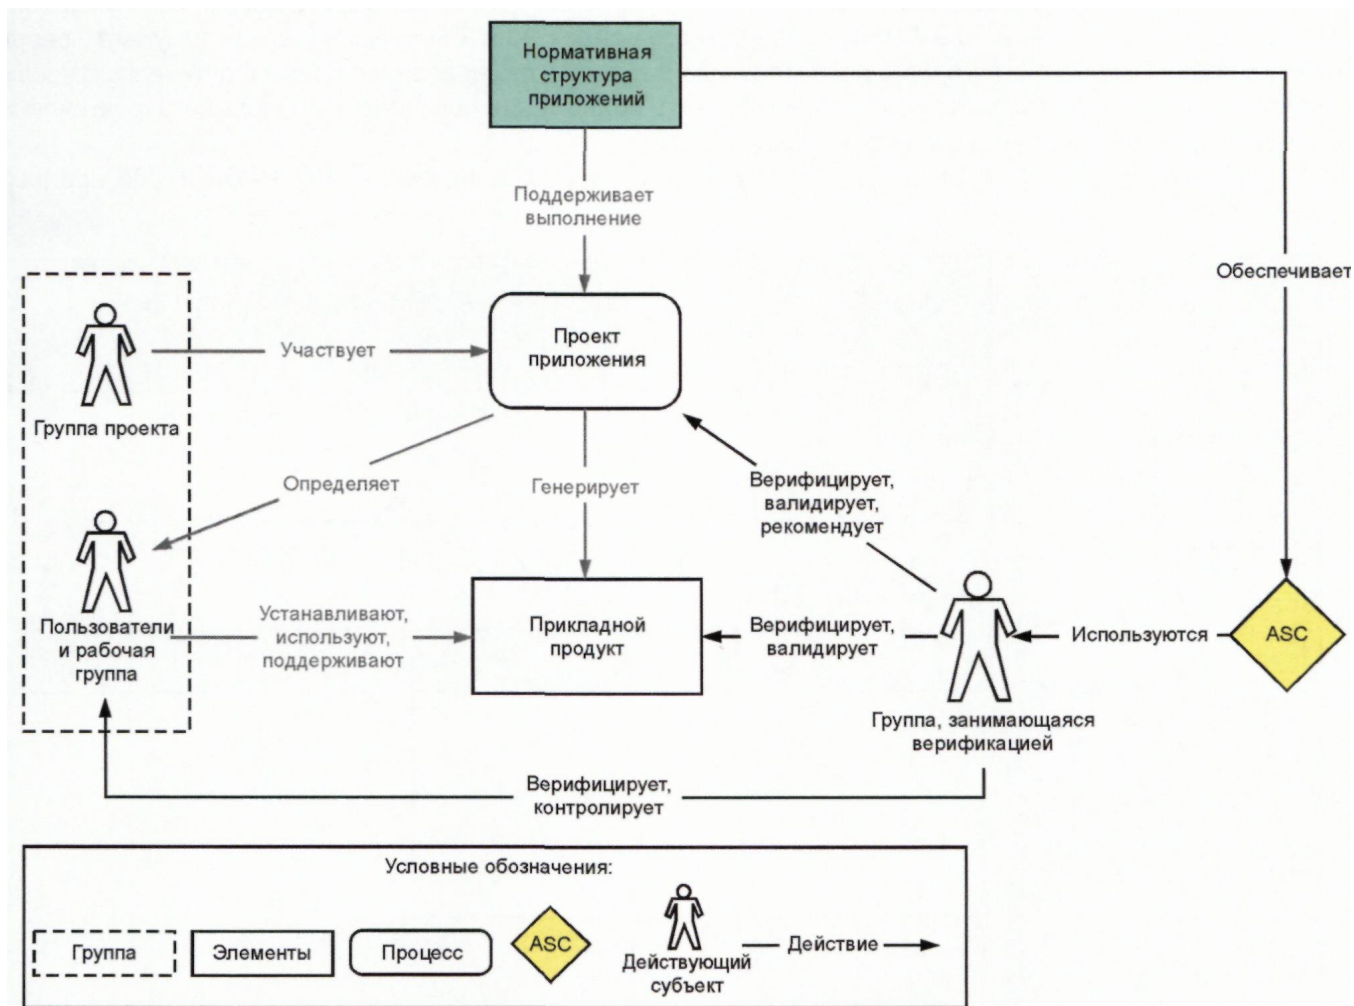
Нормативная структура приложений

Поддерживает выполнение

Обеспечивает

Группа проекта

Участвует

Проект приложения

Определяет

Генерирует

Верифицирует, валидирует, рекомендует

Пользователи и рабочая группа

Устанавливают, используют, поддерживают

Прикладной продукт

Верифицирует, валидирует

Используются

ASC

Группа, занимающаяся верификацией

Верифицирует, контролирует

Условные обозначения:

Группа

Элементы

Процесс

ASC

Действующий субъект

Действие